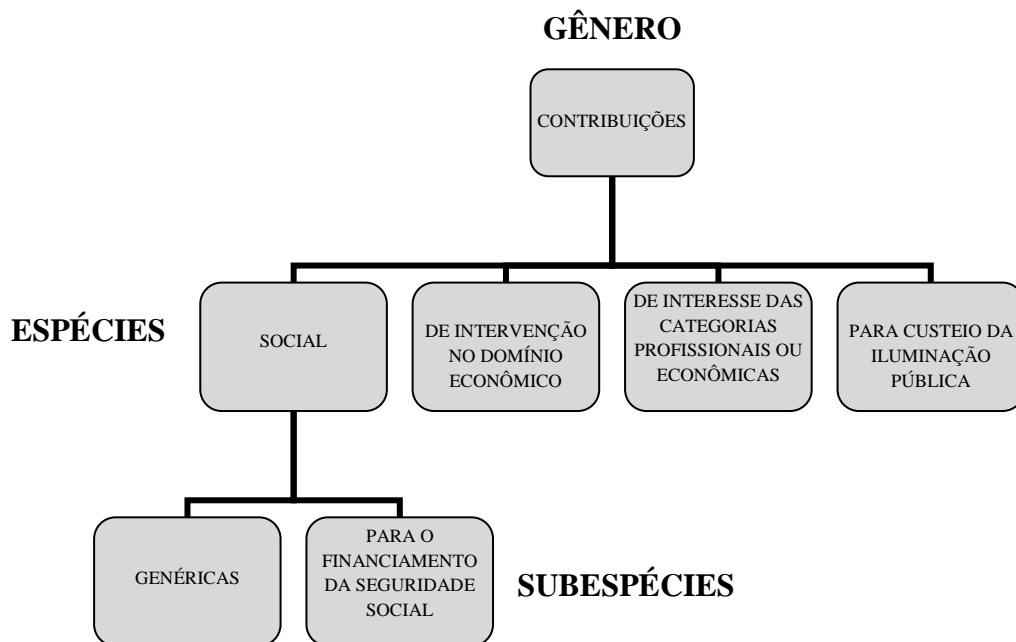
GÊNERO

CONTRIBUIÇÕES

ESPÉCIES

SOCIAL

DE INTERVENÇÃO NO DOMÍNIO ECONÔMICO

DE INTERESSE DAS CATEGORIAS PROFISSIONAIS OU ECONÔMICAS

PARA CUSTEIO DA ILUMINAÇÃO PÚBLICA

GENÉRICAS

PARA O FINANCIAMENTO DA SEGURIDADE SOCIAL

SUBESPÉCIES